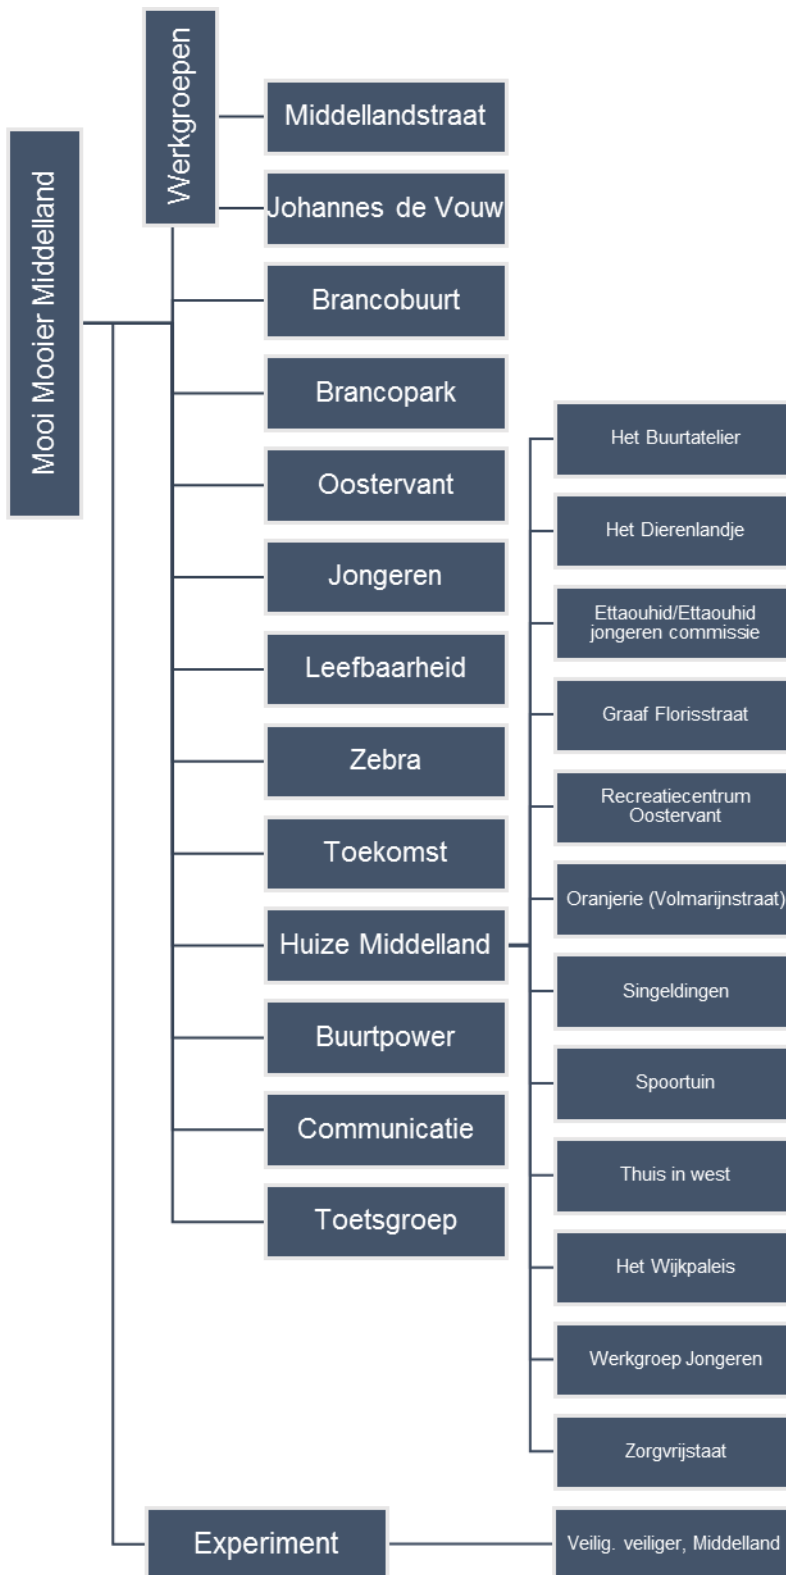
Mooi Mooier Middelland

Werkgroepen

Middellandstraat

Johannes de Vouw

Brancobuurt

Brancopark

Oostervant

Jongeren

Leefbaarheid

Zebra

Toekomst

Huize Middelland

Buurtpower

Communicatie

Toetsgroep

Het Buurtatelier

Het Dierenlandje

Ettaouhid/Ettaouhid jongeren commissie

Graaf Florisstraat

Recreatiecentrum Oostervant

Oranjerie (Volmarijnstraat)

Singeldingen

Spoortuin

Thuis in west

Het Wijkpaleis

Werkgroep Jongeren

Zorgvrijstaat

Experiment

Veilig. veiliger, Middelland